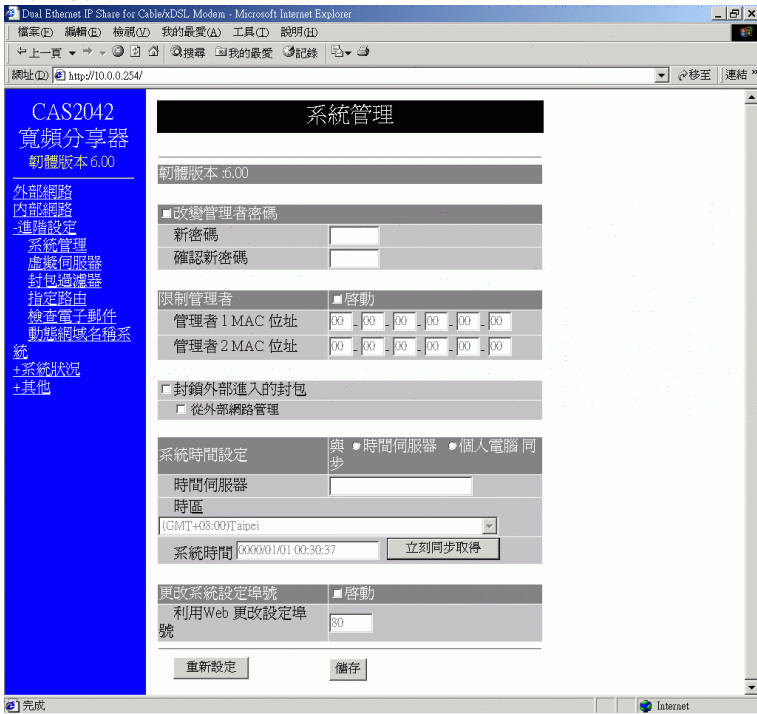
Dual Ethernet IP Share for Cable/xDSL Modem - Microsoft Internet Explorer

檔案(F) 編輯(E) 檢視(V) 我的最愛(A) 工具(T) 說明(H)

上一頁 搜尋 我的最愛 記錄

網址(D) http://10.0.0.254/ 移至 連結

CAS2042
寬頻分享器
韌體版本 6.00

外部網路
內部網路
-進階設定
系統管理
虛擬伺服器
封包過濾器
指定路由
檢查電子郵件
動態網域名稱系統
+系統狀況
+其他

系統管理

韌體版本 :6.00

改變管理者密碼

| 新密碼 | |
|---|---|
| 確認新密碼 | |

| 限制管理者 | 啟動 |
|---|---|
| 管理者 1 MAC 位址 | 00 - 00 - 00 - 00 - 00 - 00 |
| 管理者 2 MAC 位址 | 00 - 00 - 00 - 00 - 00 - 00 |

封鎖外部進入的封包
從外部網路管理

| 系統時間設定 | 與 時間伺服器 個人電腦 同步 |
|---|---|
| 時間伺服器 | |
| 時區 | |

(GMT+08:00)Taipei

系統時間 0000/01/01 00:30:37 立刻同步取得

| 更改系統設定埠號 | 啟動 |
|---|---|
| 利用Web 更改設定埠號 | 80 |

重新設定 儲存

完成 Internet